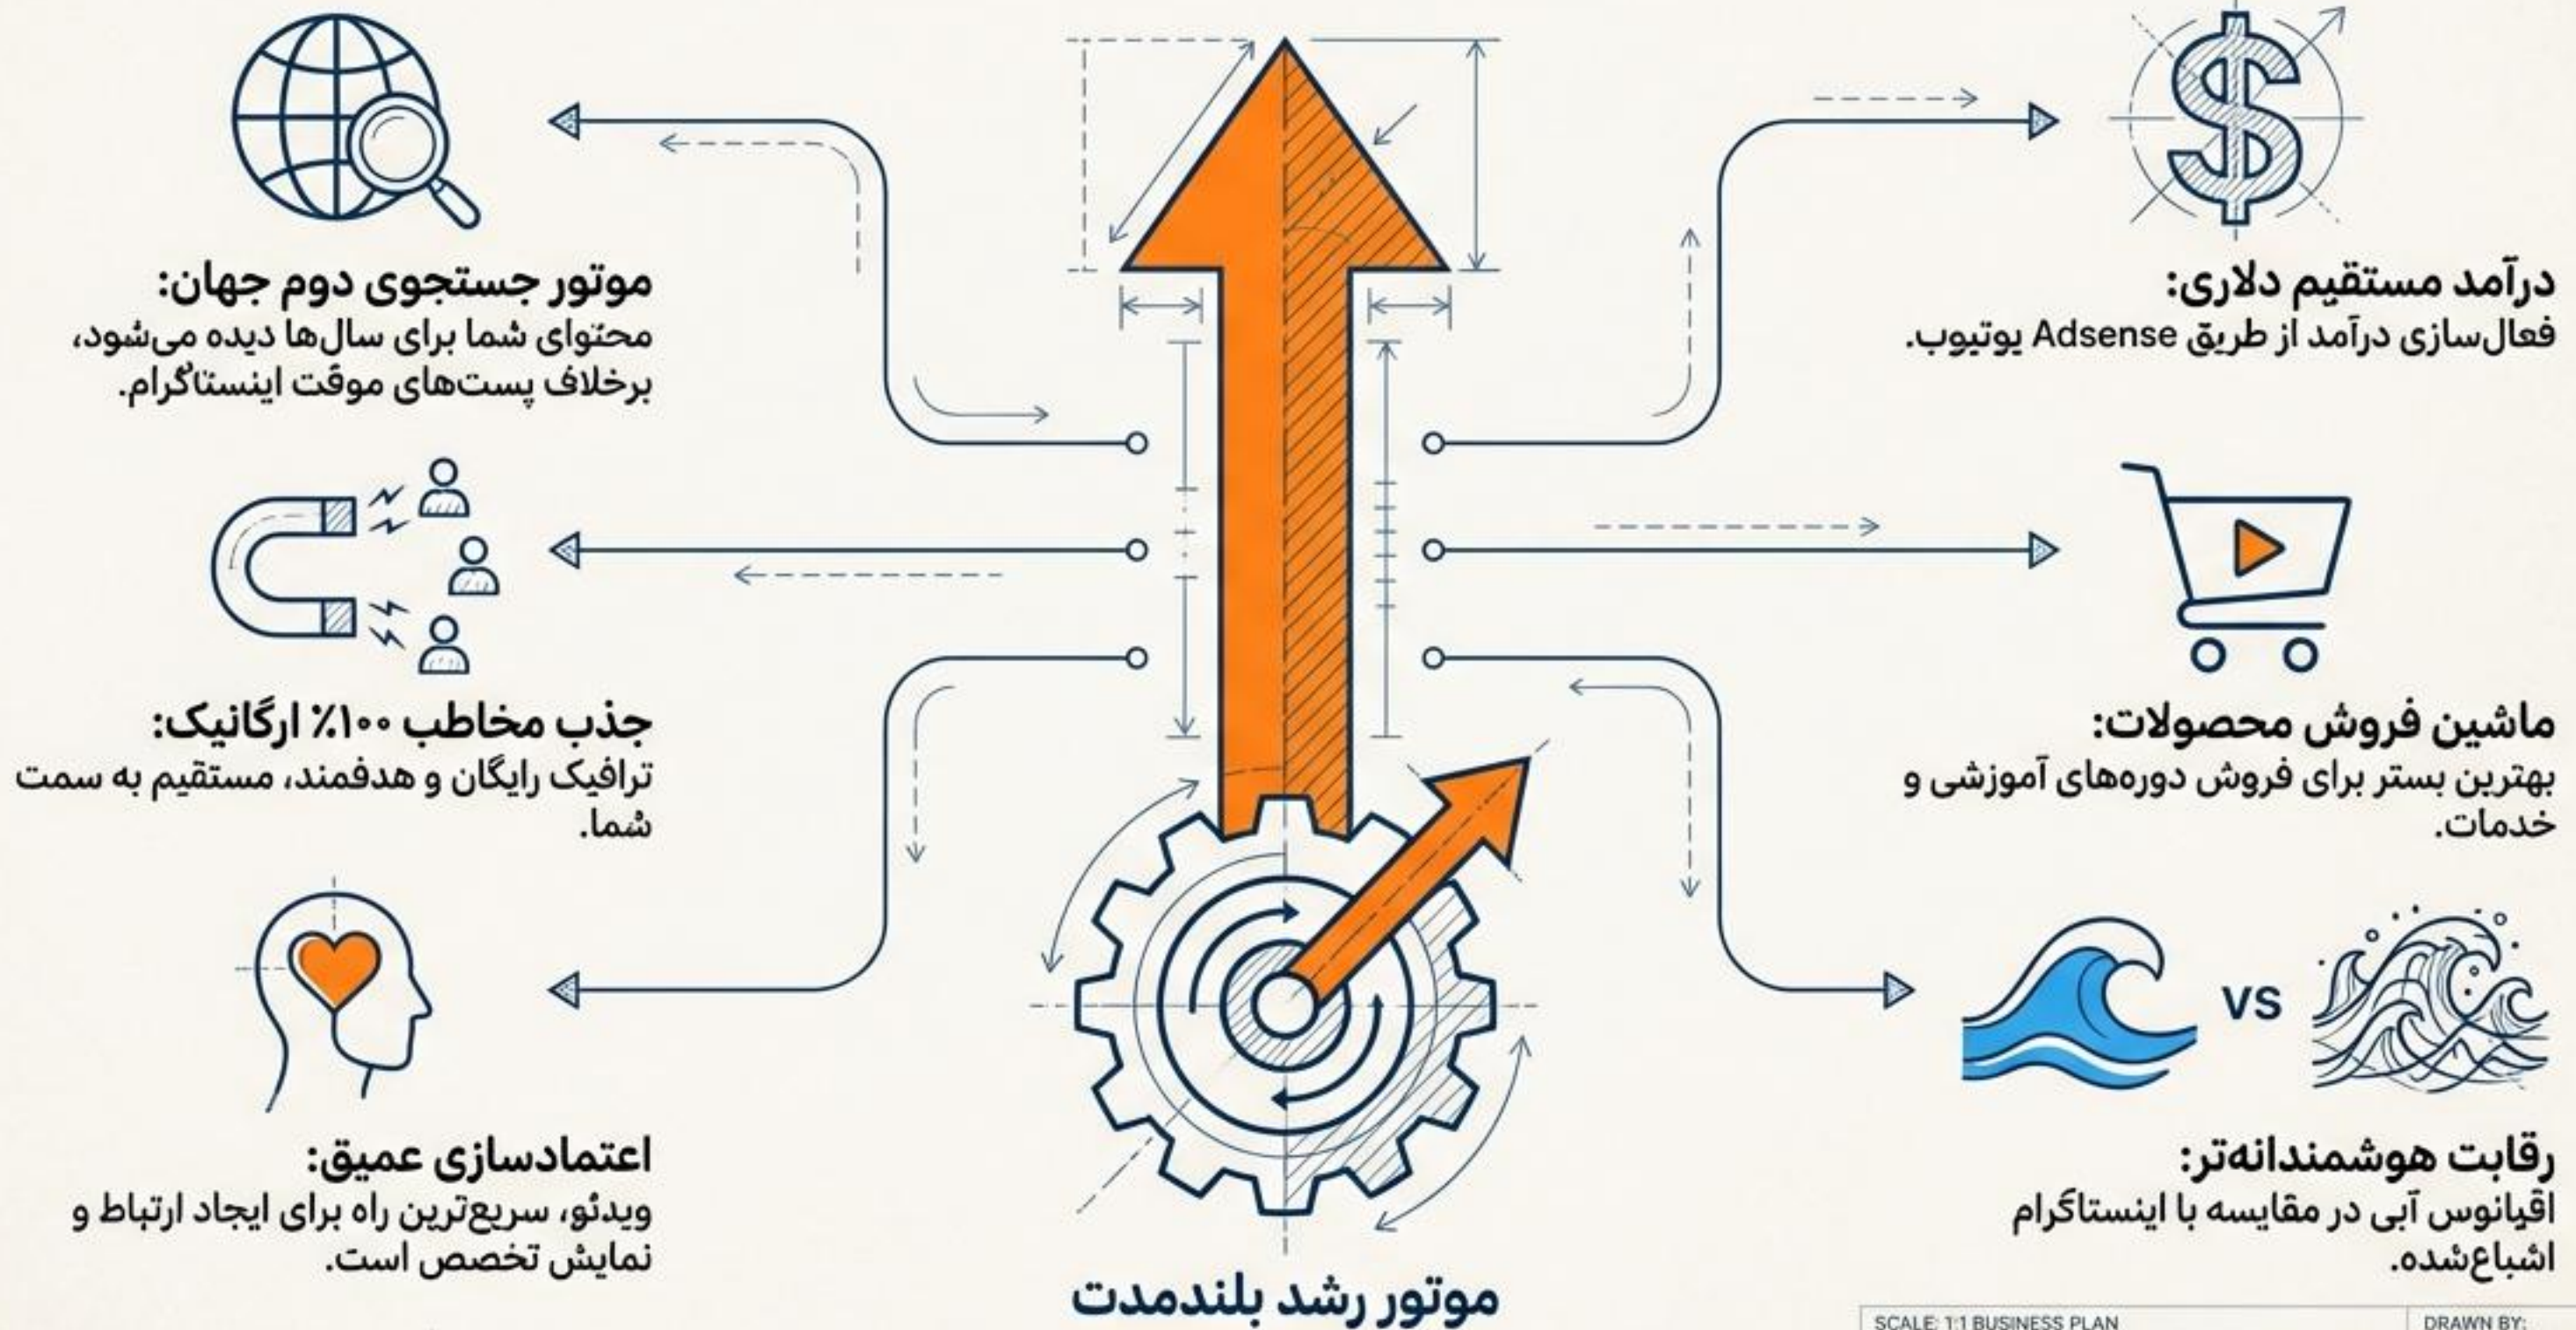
موتور جستجوی دوم جهان:
محتوای شما برای سال‌ها دیده می‌شود، برخلاف پست‌های موقت اینستاگرام.

درآمد مستقیم دلاری:
فعال‌سازی درآمد از طریق Adsense یوتیوب.

جذب مخاطب ۱۰۰٪ ارگانیک:
ترافیک رایگان و هدفمند، مستقیم به سمت شما.

ماشین فروش محصولات:
بهترین بستر برای فروش دوره‌های آموزشی و خدمات.

VS

اعتمادسازی عمیق:
ویدئو، سریع‌ترین راه برای ایجاد ارتباط و نمایش تخصص است.

رقابت هوشمندانه‌تر:
اقیانوس آبی در مقایسه با اینستاگرام اشباع‌شده.

موتور رشد بلندمدت

SCALE: 1:1 BUSINESS PLAN
DRAWN BY: